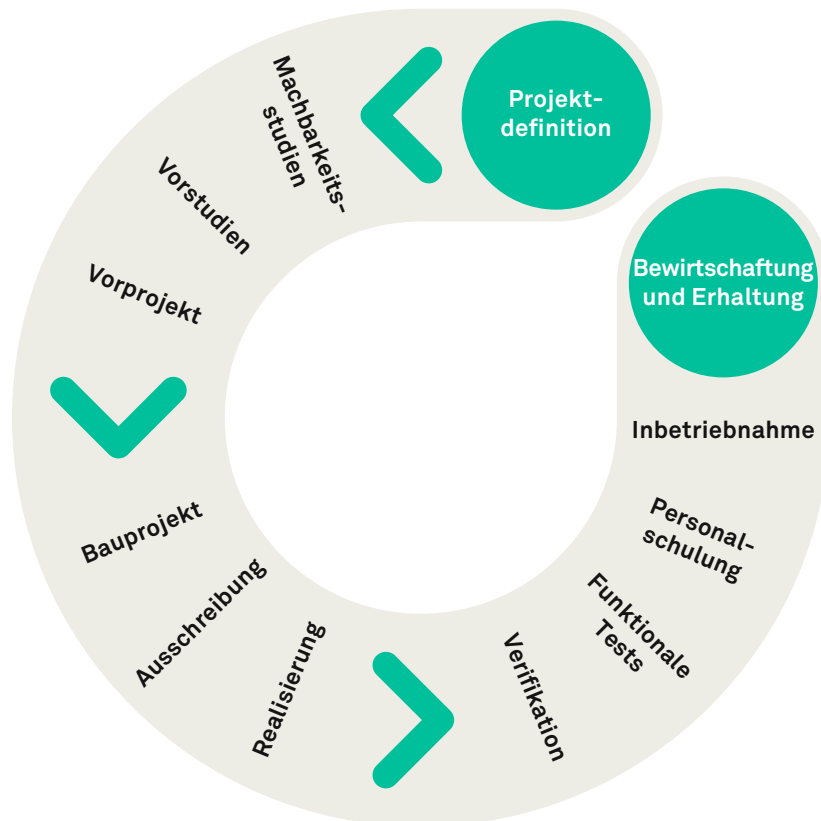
Projektdefinition

Machbarkeitsstudien

Vorstudien

Vorprojekt

Bauprojekt

Ausschreibung

Realisierung

Verifikation

Funktionale Tests

Personalschulung

Inbetriebnahme

Bewirtschaftung und Erhaltung